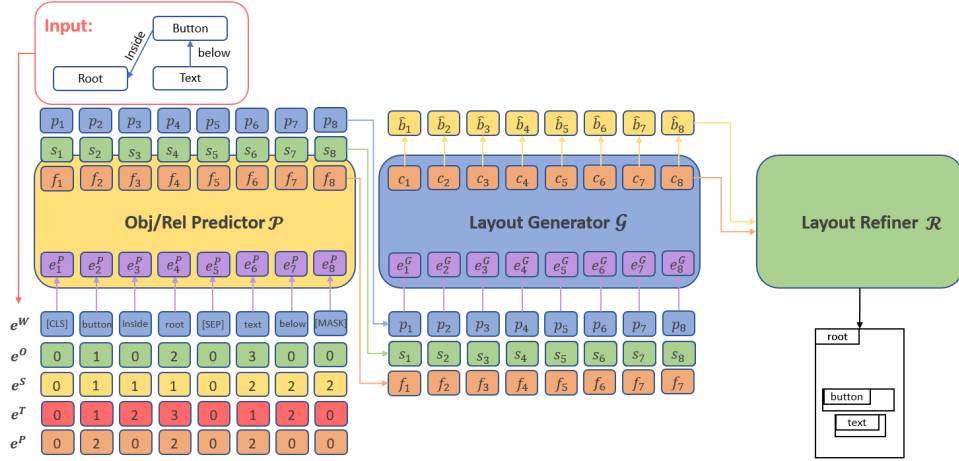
Input:

Button

Inside

below

Root

Text

$p_1$ $p_2$ $p_3$ $p_4$ $p_5$ $p_6$ $p_7$ $p_8$

$s_1$ $s_2$ $s_3$ $s_4$ $s_5$ $s_6$ $s_7$ $s_8$

$f_1$ $f_2$ $f_3$ $f_4$ $f_5$ $f_6$ $f_7$ $f_8$

Obj/Rel Predictor $\mathcal{P}$

$e_1^P$ $e_2^P$ $e_3^P$ $e_4^P$ $e_5^P$ $e_6^P$ $e_7^P$ $e_8^P$

$\hat{b}_1$ $\hat{b}_2$ $\hat{b}_3$ $\hat{b}_4$ $\hat{b}_5$ $\hat{b}_6$ $\hat{b}_7$ $\hat{b}_8$

$c_1$ $c_2$ $c_3$ $c_4$ $c_5$ $c_6$ $c_7$ $c_8$

Layout Generator $\mathcal{G}$

$e_1^G$ $e_2^G$ $e_3^G$ $e_4^G$ $e_5^G$ $e_6^G$ $e_7^G$ $e_8^G$

Layout Refiner $\mathcal{R}$

$e^W$ [CLS] button inside root [SEP] text below [MASK]

$e^O$ 0 1 0 2 0 3 0 0

$e^S$ 0 1 1 1 0 2 2 2

$e^T$ 0 1 2 3 0 1 2 0

$e^P$ 0 2 0 2 0 2 0 0

$p_1$ $p_2$ $p_3$ $p_4$ $p_5$ $p_6$ $p_7$ $p_8$

$s_1$ $s_2$ $s_3$ $s_4$ $s_5$ $s_6$ $s_7$ $s_8$

$f_1$ $f_2$ $f_3$ $f_4$ $f_5$ $f_6$ $f_7$ $f_7$

root

button

text